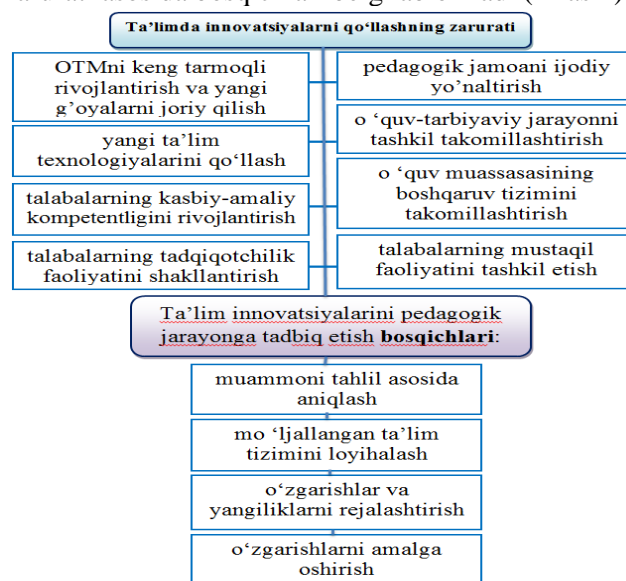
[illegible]

Ta'limda innovatsiyalarni qo'llashning zarurati

OTMni keng tarmoqli rivojlantirish va yangi g'oyalarni joriy qilish

yangi ta'lim texnologiyalarini qo'llash

talabalarning kasbiy-amaliy kompetentligini rivojlantirish

talabalarning tadqiqotchilik faoliyatini shakllantirish

pedagogik jamoani ijodiy yo'naltirish

o 'quv-tarbiyaviy jarayonni tashkil takomillashtirish

o 'quv muassasasining boshqaruv tizimini takomillashtirish

talabalarning mustaqil faoliyatini tashkil etish

Ta'lim innovatsiyalarini pedagogik jarayonga tadbiq etish **bosqichlari**:

muammoni tahlil asosida aniqlash

mo 'ljallangan ta'lim tizimini loyihalash

o'zgarishlar va yangiliklarni rejalashtirish

o'zgarishlarni amalga oshirish